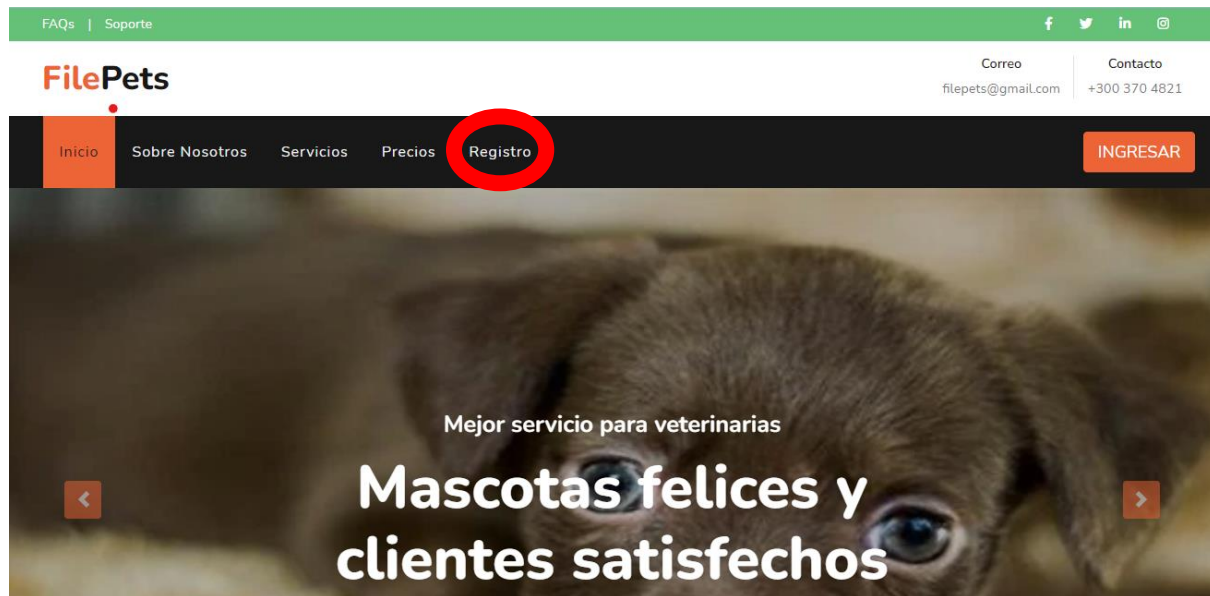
FAQs | Soporte

FilePets

Correo
filepets@gmail.com

Contacto
+300 370 4821

Inicio Sobre Nosotros Servicios Precios Registro

INGRESAR

Mejor servicio para veterinarias

Mascotas felices y clientes satisfechos